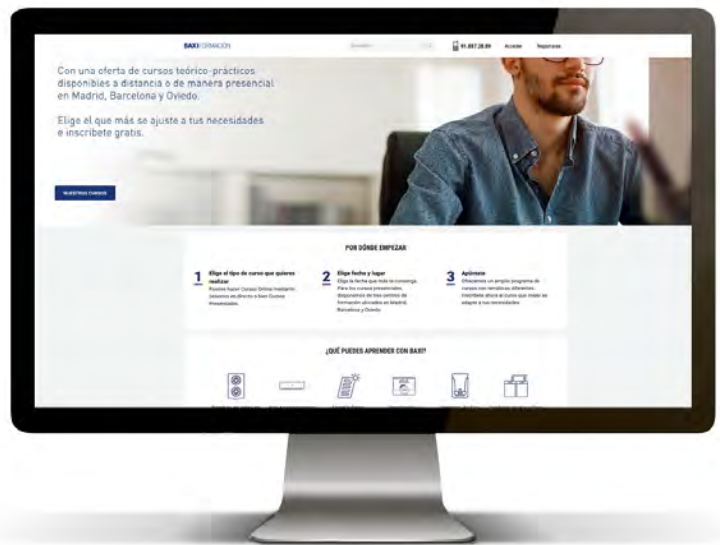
BAXI FORMACIÓN

Buscador

91 887 28 09 Acceder Registrarse

Con una oferta de cursos teórico-prácticos disponibles a distancia o de manera presencial en Madrid, Barcelona y Oviedo.

Elige el que más se ajuste a tus necesidades e inscríbete gratis.

NUESTROS CURSOS

POR DÓNDE EMPEZAR

1 Elige el tipo de curso que quieres realizar
Puedes hacer Cursos Online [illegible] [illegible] en directo o bien Cursos Presenciales.

2 Elige fecha y lugar
Elige la fecha que más te convenga. Para los cursos presenciales, disponemos de tres centros de formación ubicados en Madrid, Barcelona y Oviedo.

3 Apúntate
Ofrecemos un amplio programa de cursos con temáticas diferentes. Inscríbete ahora al curso que mejor se adapte a tus necesidades.

¿QUÉ PUEDES APRENDER CON BAXI?

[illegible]